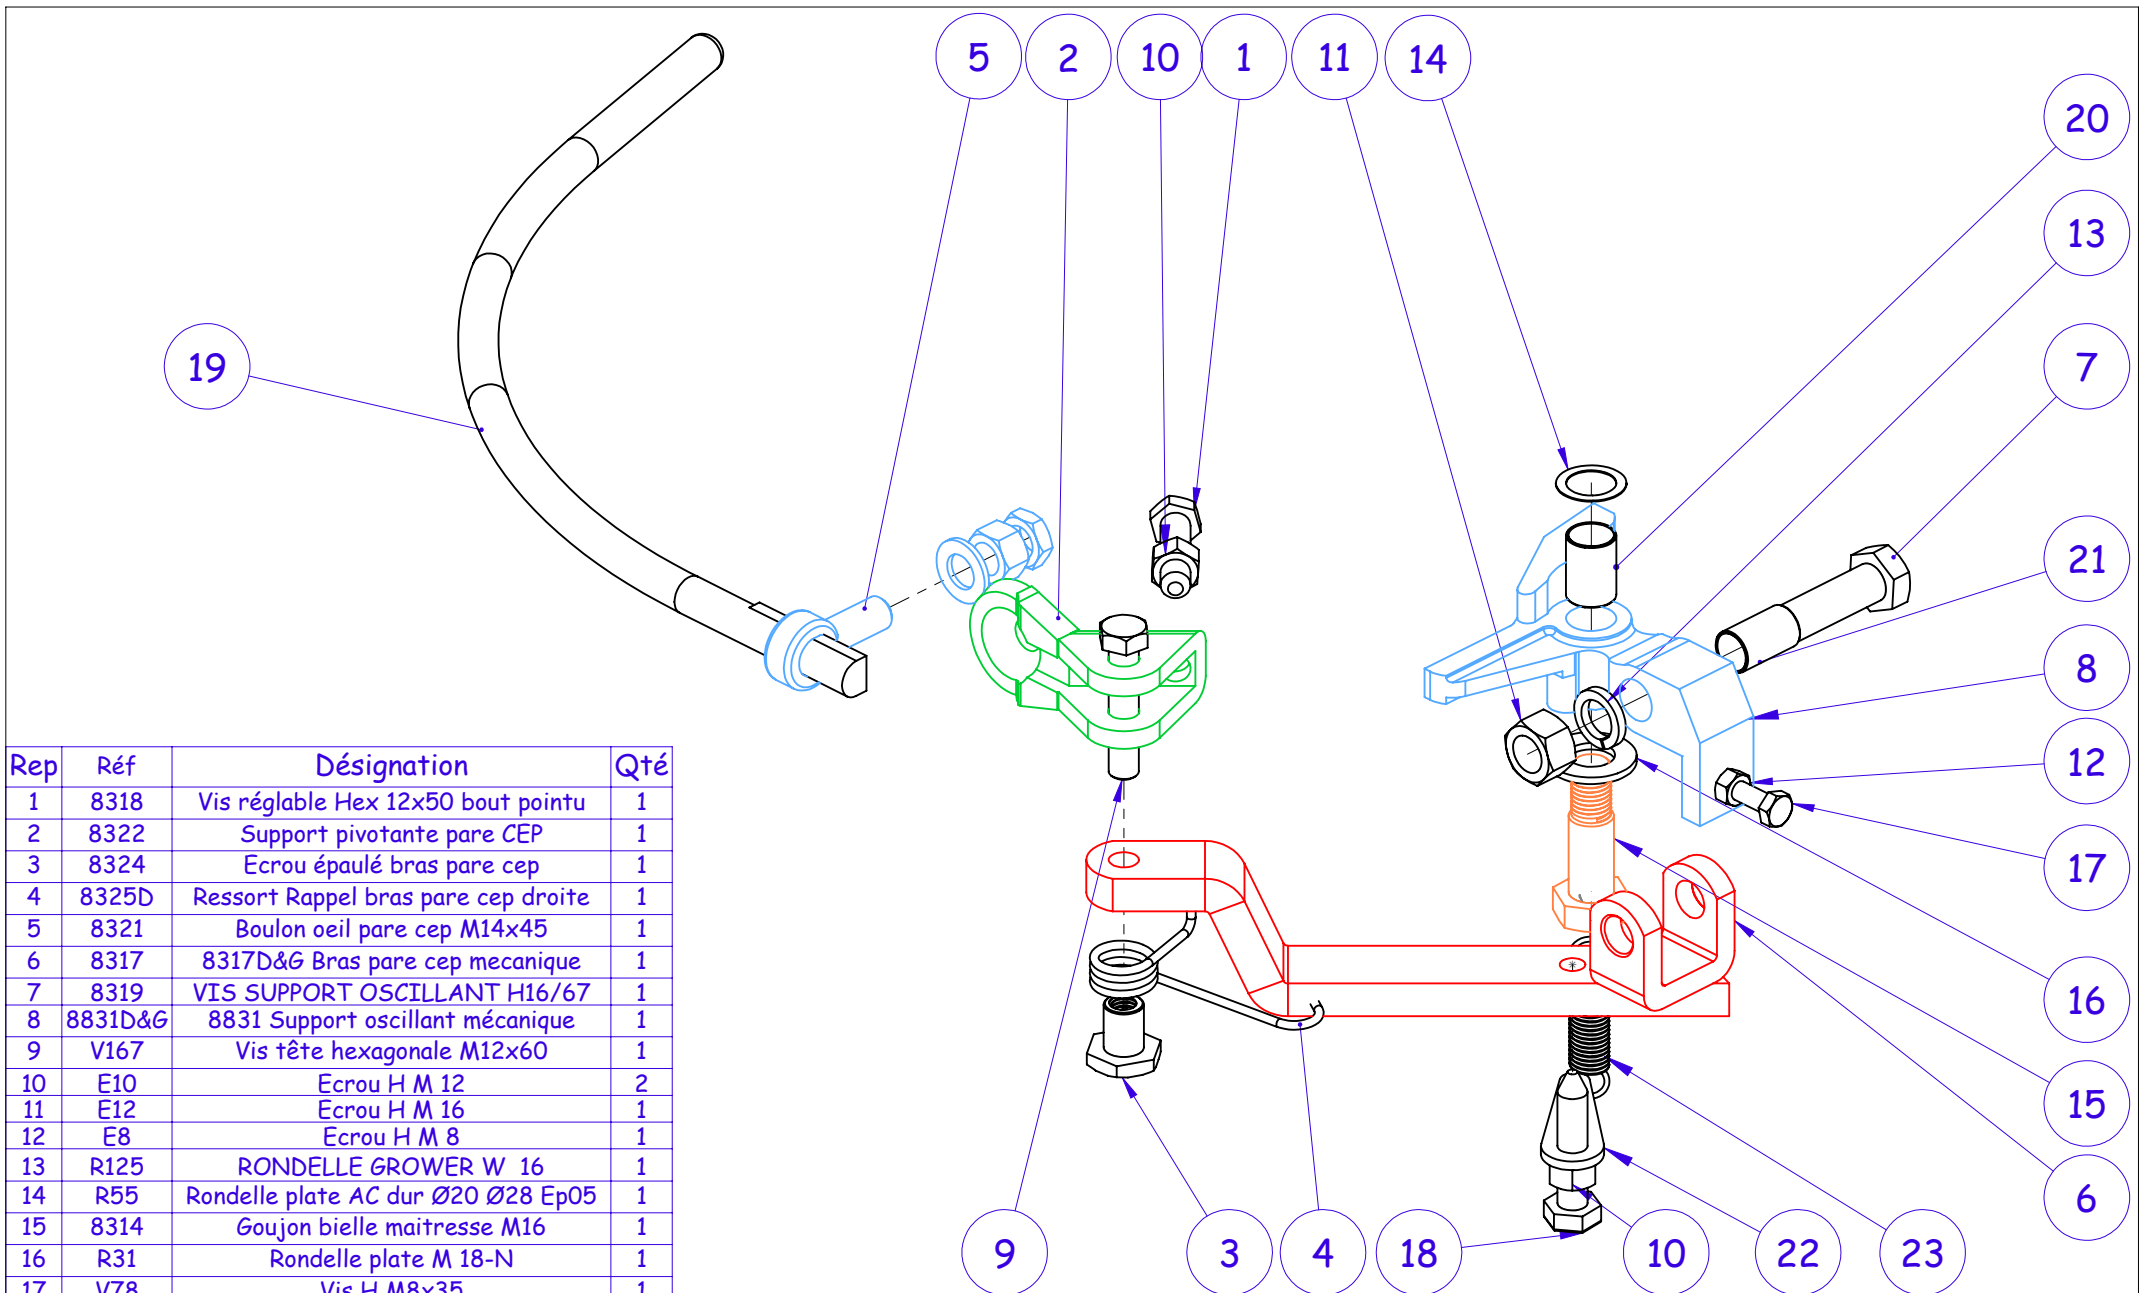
5 2 10 1 11 14

20

13

7

19

21

8

12

17

16

15

6

9 3 4 18 10 22 23

| Rep | Réf | Désignation | Qté |
|---|---|---|---|
| 1 | 8318 | Vis réglable Hex 12x50 bout pointu | 1 |
| 2 | 8322 | Support pivotante pare CEP | 1 |
| 3 | 8324 | Ecrou épaulé bras pare cep | 1 |
| 4 | 8325D | Ressort Rappel bras pare cep droite | 1 |
| 5 | 8321 | Boulon oeil pare cep M14x45 | 1 |
| 6 | 8317 | 8317D&G Bras pare cep mecanique | 1 |
| 7 | 8319 | VIS SUPPORT OSCILLANT H16/67 | 1 |
| 8 | 8831D&G | 8831 Support oscillant mécanique | 1 |
| 9 | V167 | Vis tête hexagonale M12x60 | 1 |
| 10 | E10 | Ecrou H M 12 | 2 |
| 11 | E12 | Ecrou H M 16 | 1 |
| 12 | E8 | Ecrou H M 8 | 1 |
| 13 | R125 | RONDELLE GROWER W 16 | 1 |
| 14 | R55 | Rondelle plate AC dur Ø20 Ø28 Ep05 | 1 |
| 15 | 8314 | Goujon bielle maitresse M16 | 1 |
| 16 | R31 | Rondelle plate M 18-N | 1 |
| 17 | V78 | Vis H M8x35 | 1 |